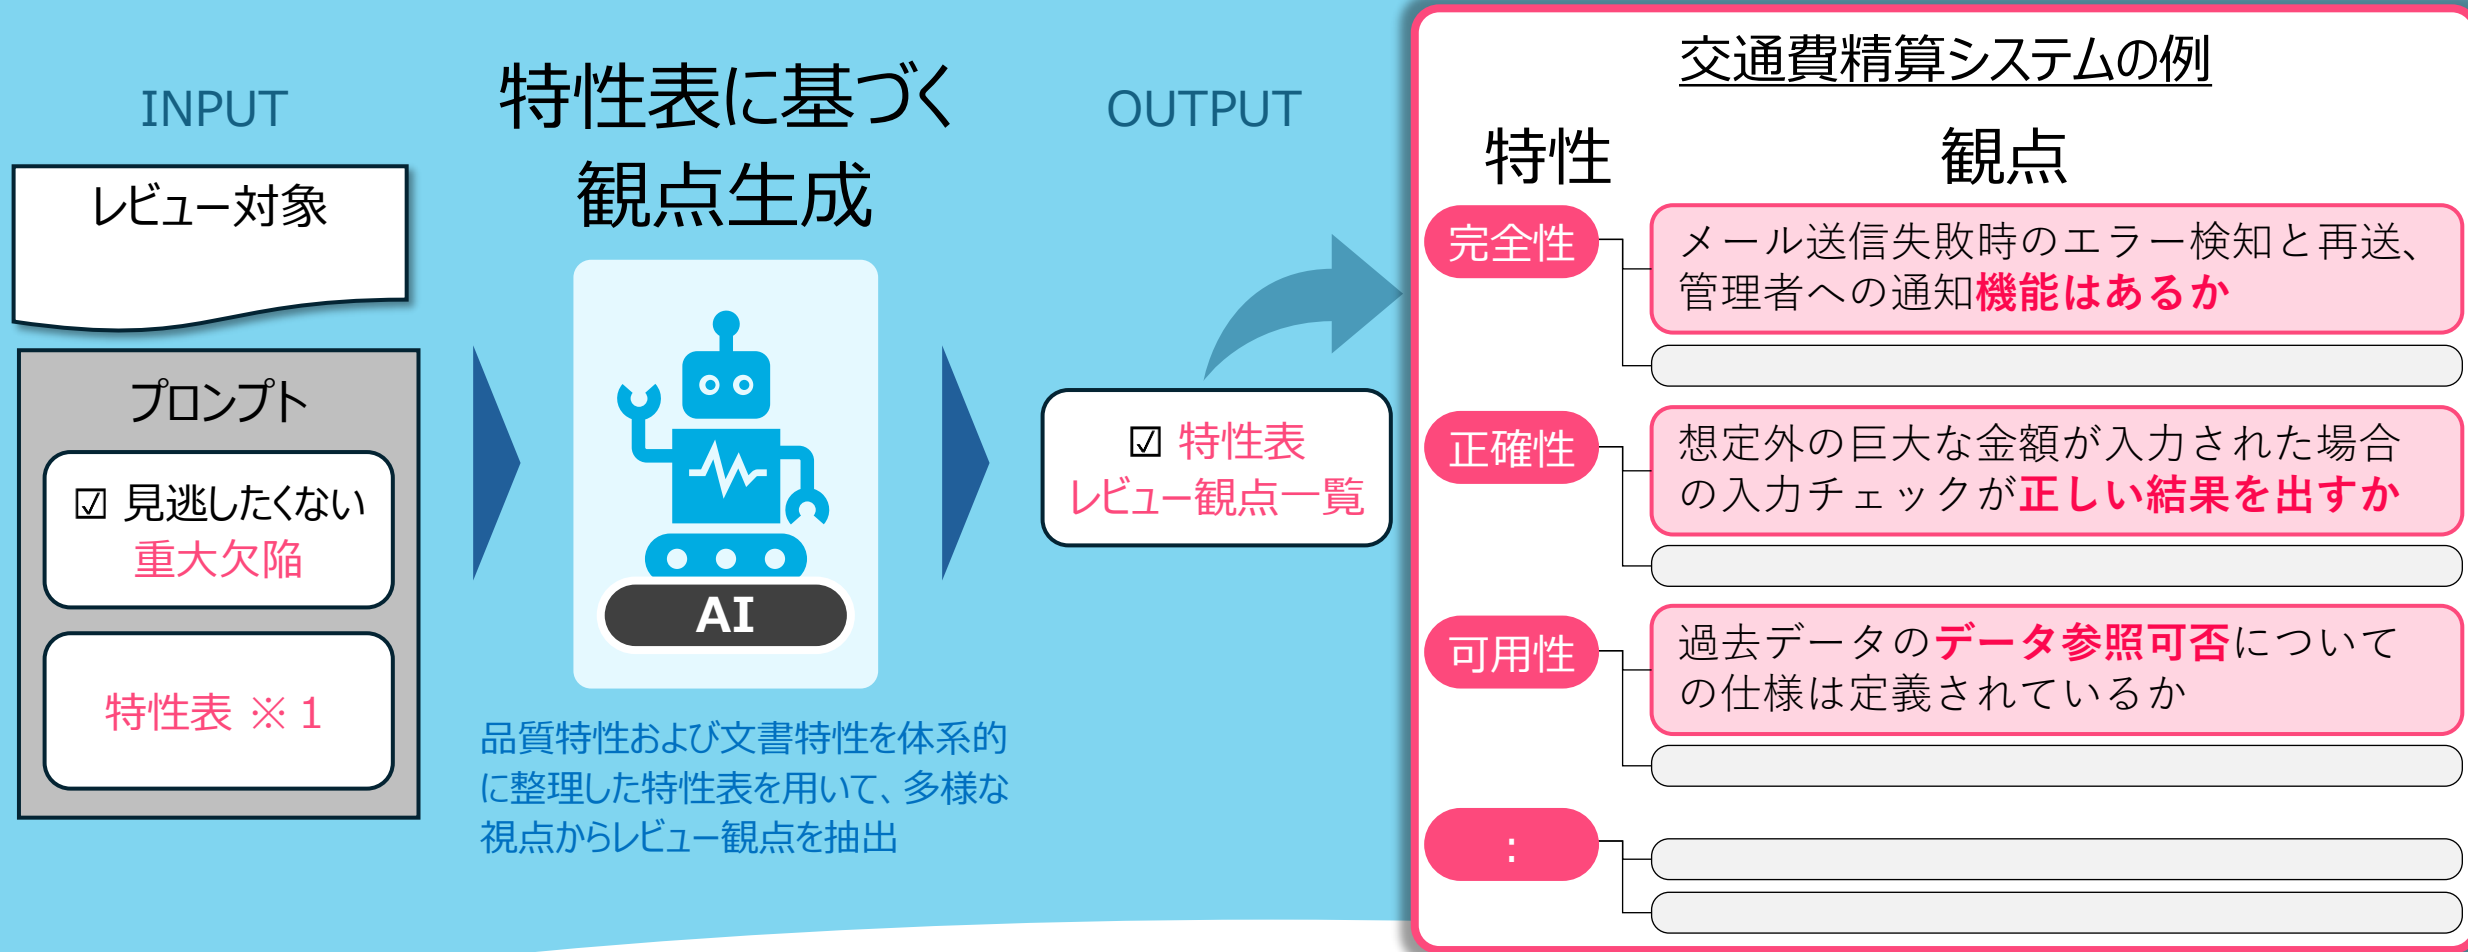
INPUT

特性表に基づく観点生成

OUTPUT

レビュー対象

プロンプト

☑ 見逃したくない
重大欠陥

特性表 ※1

AI

品質特性および文書特性を体系的に整理した特性表を用いて、多様な視点からレビュー観点を抽出

☑ 特性表
レビュー観点一覧

交通費精算システムの例

特性

観点

完全性

メール送信失敗時のエラー検知と再送、管理者への通知機能はあるか

正確性

想定外の巨大な金額が入力された場合の入力チェックが正しい結果を出すか

可用性

過去データのデータ参照可否についての仕様は定義されているか

: